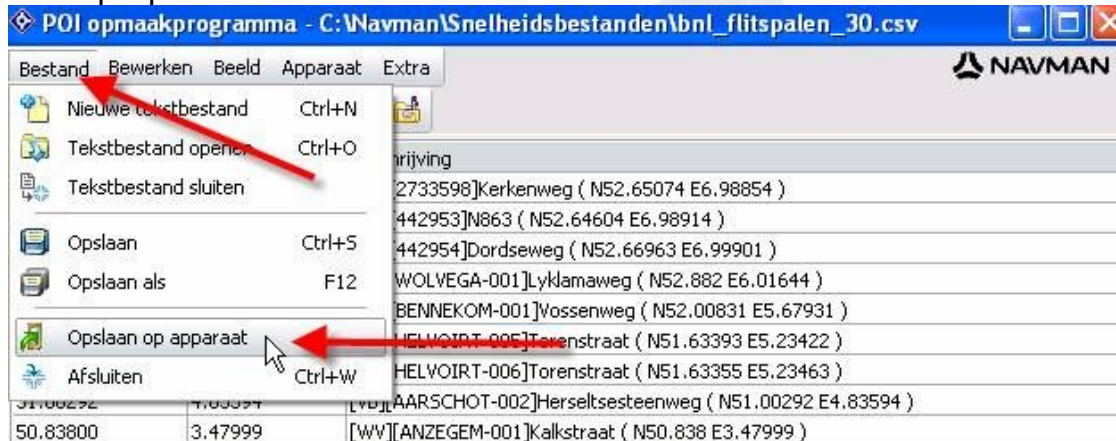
POI opmaakprogramma - C:\Navman\Snelheidsbestanden\bnl_flitspalen_30.csv

Bestand Bewerken Beeld Apparaat Extra

NAVMAN

Nieuwe tekstbestand Ctrl+N
Tekstbestand openen Ctrl+O
Tekstbestand sluiten
Opslaan Ctrl+S
Opslaan als F12
Opslaan op apparaat
Afsluiten Ctrl+W

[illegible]hrijving
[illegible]2733598]Kerkenweg ( N52.65074 E6.98854 )
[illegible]442953]N863 ( N52.64604 E6.98914 )
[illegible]442954]Dordseweg ( N52.66963 E6.99901 )
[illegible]WOLVEGA-001]Lyklamaweg ( N52.882 E6.01644 )
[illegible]BENNEKOM-001]Vossenweg ( N52.00831 E5.67931 )
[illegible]HELVOIRT-005]Torenstraat ( N51.63393 E5.23422 )
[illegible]HELVOIRT-006]Torenstraat ( N51.63355 E5.23463 )
51.00292 | 4.83594 | [VB][AARSCHOT-002]Herseltsesteenweg ( N51.00292 E4.83594 )
50.83800 | 3.47999 | [WV][ANZEGEM-001]Kalkstraat ( N50.838 E3.47999 )